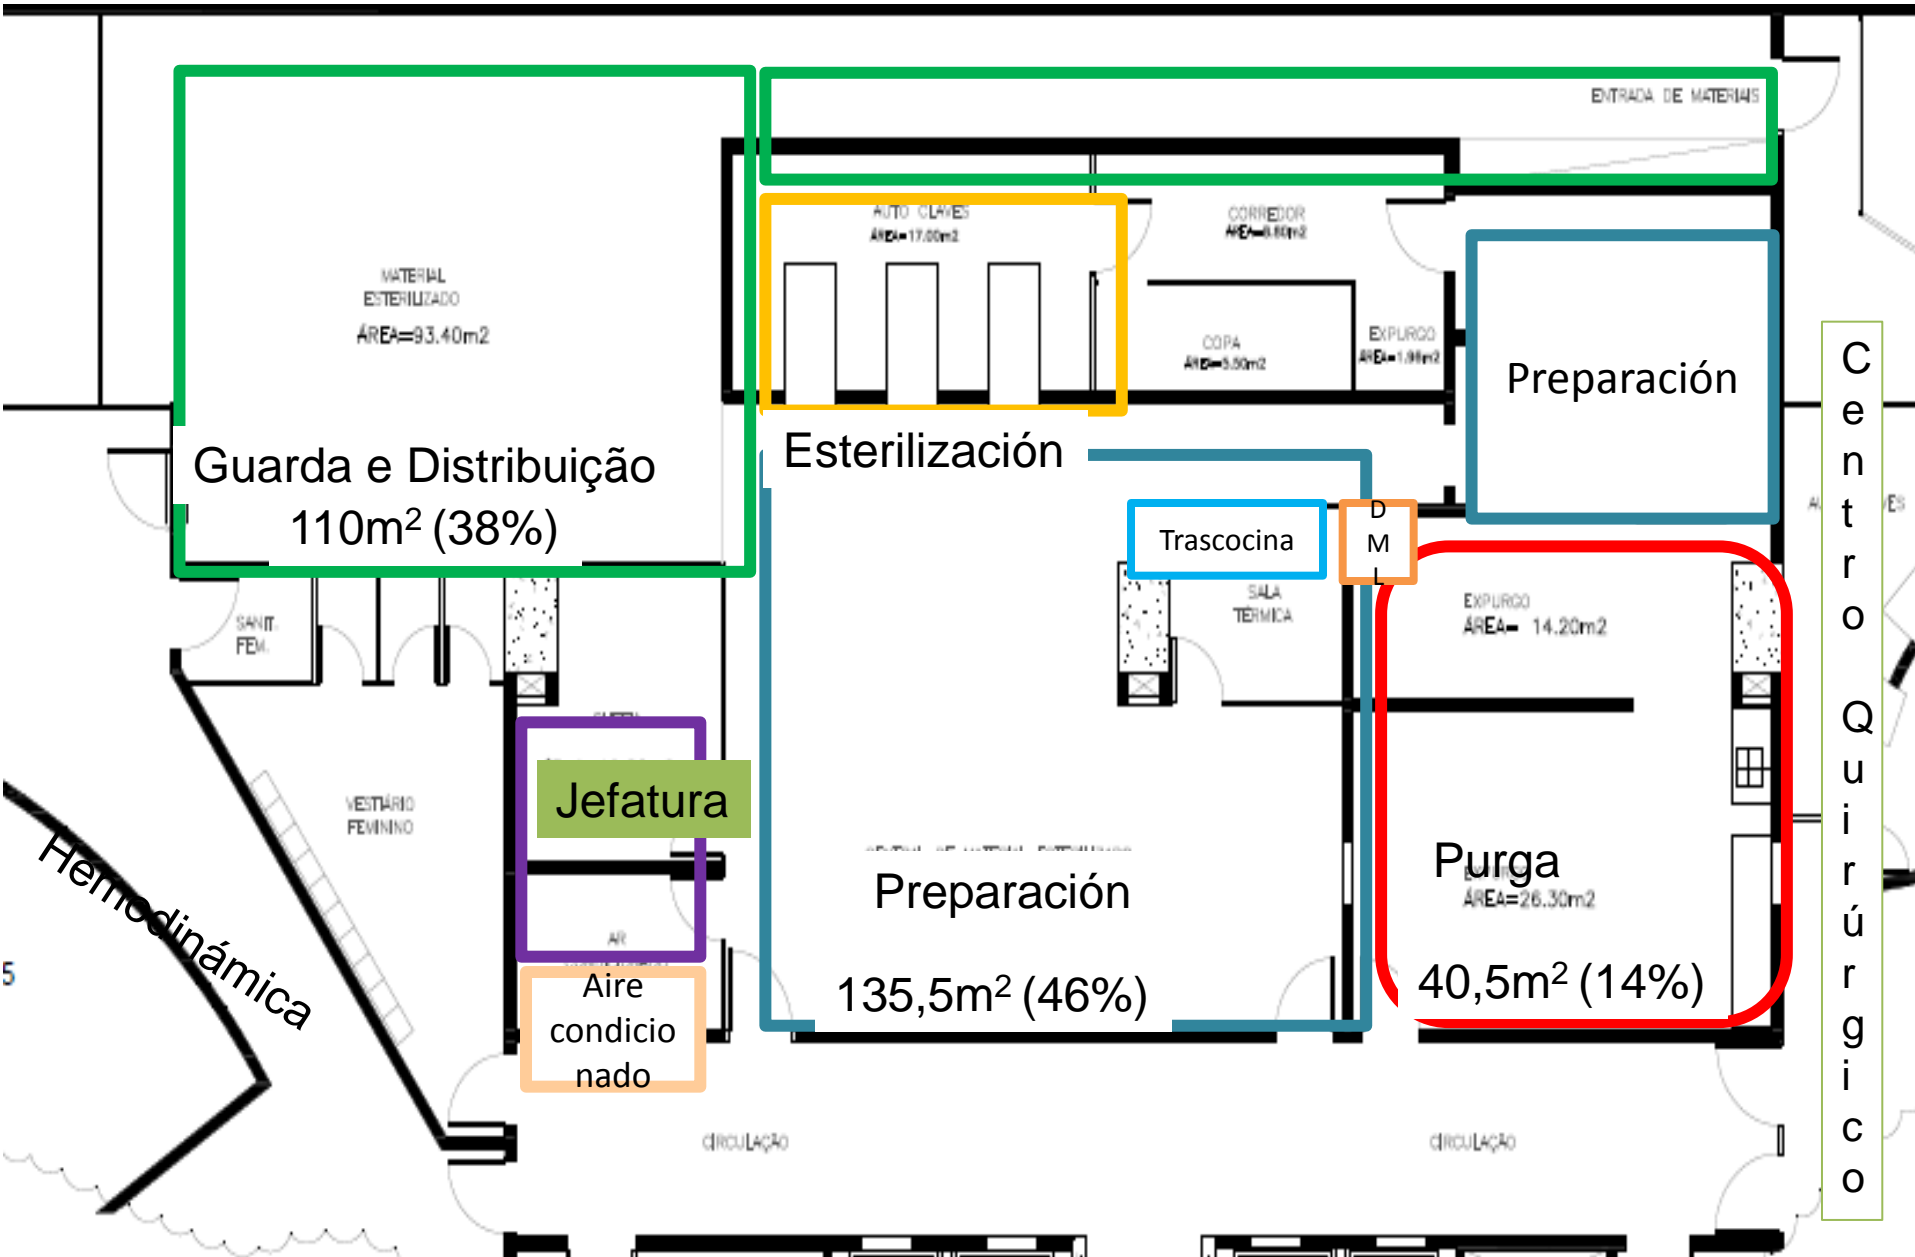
ENTRADA DE MATERIAIS

MATERIAL ESTERILIZADO
ÁREA=93.40m2

AUTO CLAVES
ÁREA=17.00m2

CORREDOR
ÁREA=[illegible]

COPA
ÁREA=3.50m2

EXPURGO
ÁREA=1.00m2

Preparación

Guarda e Distribuição
110m² (38%)

Esterilización

Trascocina

D
M
L

SALA TÉRMICA

EXPURGO
ÁREA= 14.20m2

SANIT. FEM.

VESTIÁRIO FEMININO

Jefatura

AR

Aire condicio nado

Hemodinámica

Preparación

135,5m² (46%)

Purga
ÁREA=26.30m2
40,5m² (14%)

CIRCULAÇÃO

CIRCULAÇÃO

C e n t r o Q u i r ú r g i c o

5